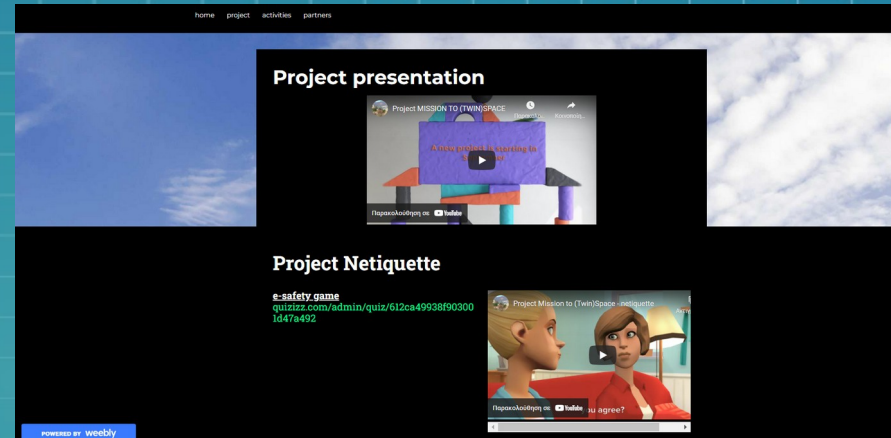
home project activities partners

Project presentation

Project MISSION TO (TWIN)SPACE

Παρακολούθηση σε YouTube

Project Netiquette

e-safety game
quizizz.com/admin/quiz/612ca49938f903001d47a492

Project Mission to (Twin)Space - netiquette

ou agree?

Παρακολούθηση σε YouTube

POWERED BY weebly